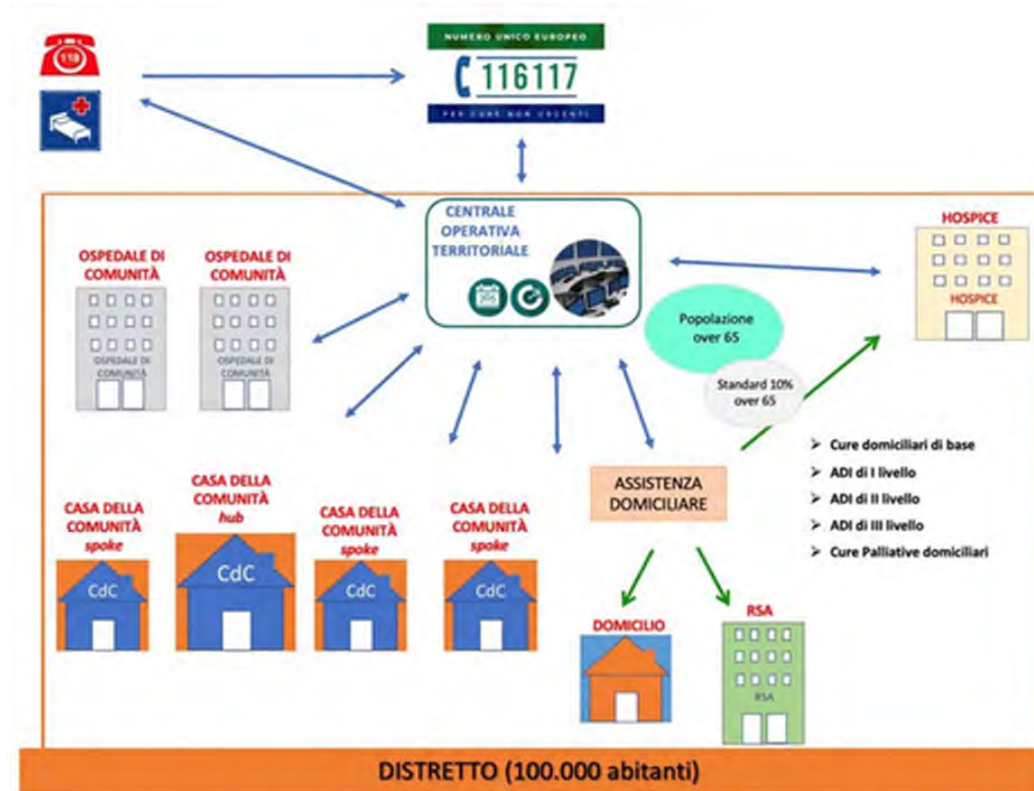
118

NUMERO UNICO EUROPEO
116117
PER CURE NON URGENTI

CENTRALE OPERATIVA TERRITORIALE

HOSPICE
HOSPICE

OSPEDALE DI COMUNITÀ
OSPEDALE DI COMUNITÀ

OSPEDALE DI COMUNITÀ
OSPEDALE DI COMUNITÀ

Popolazione over 65

Standard 10% over 65

➢ Cure domiciliari di base
➢ ADI di I livello
➢ ADI di II livello
➢ ADI di III livello
➢ Cure Palliative domiciliari

ASSISTENZA DOMICILIARE

CASA DELLA COMUNITÀ spoke
CdC

CASA DELLA COMUNITÀ hub
CdC

CASA DELLA COMUNITÀ spoke
CdC

CASA DELLA COMUNITÀ spoke
CdC

DOMICILIO

RSA
RSA

DISTRETTO (100.000 abitanti)